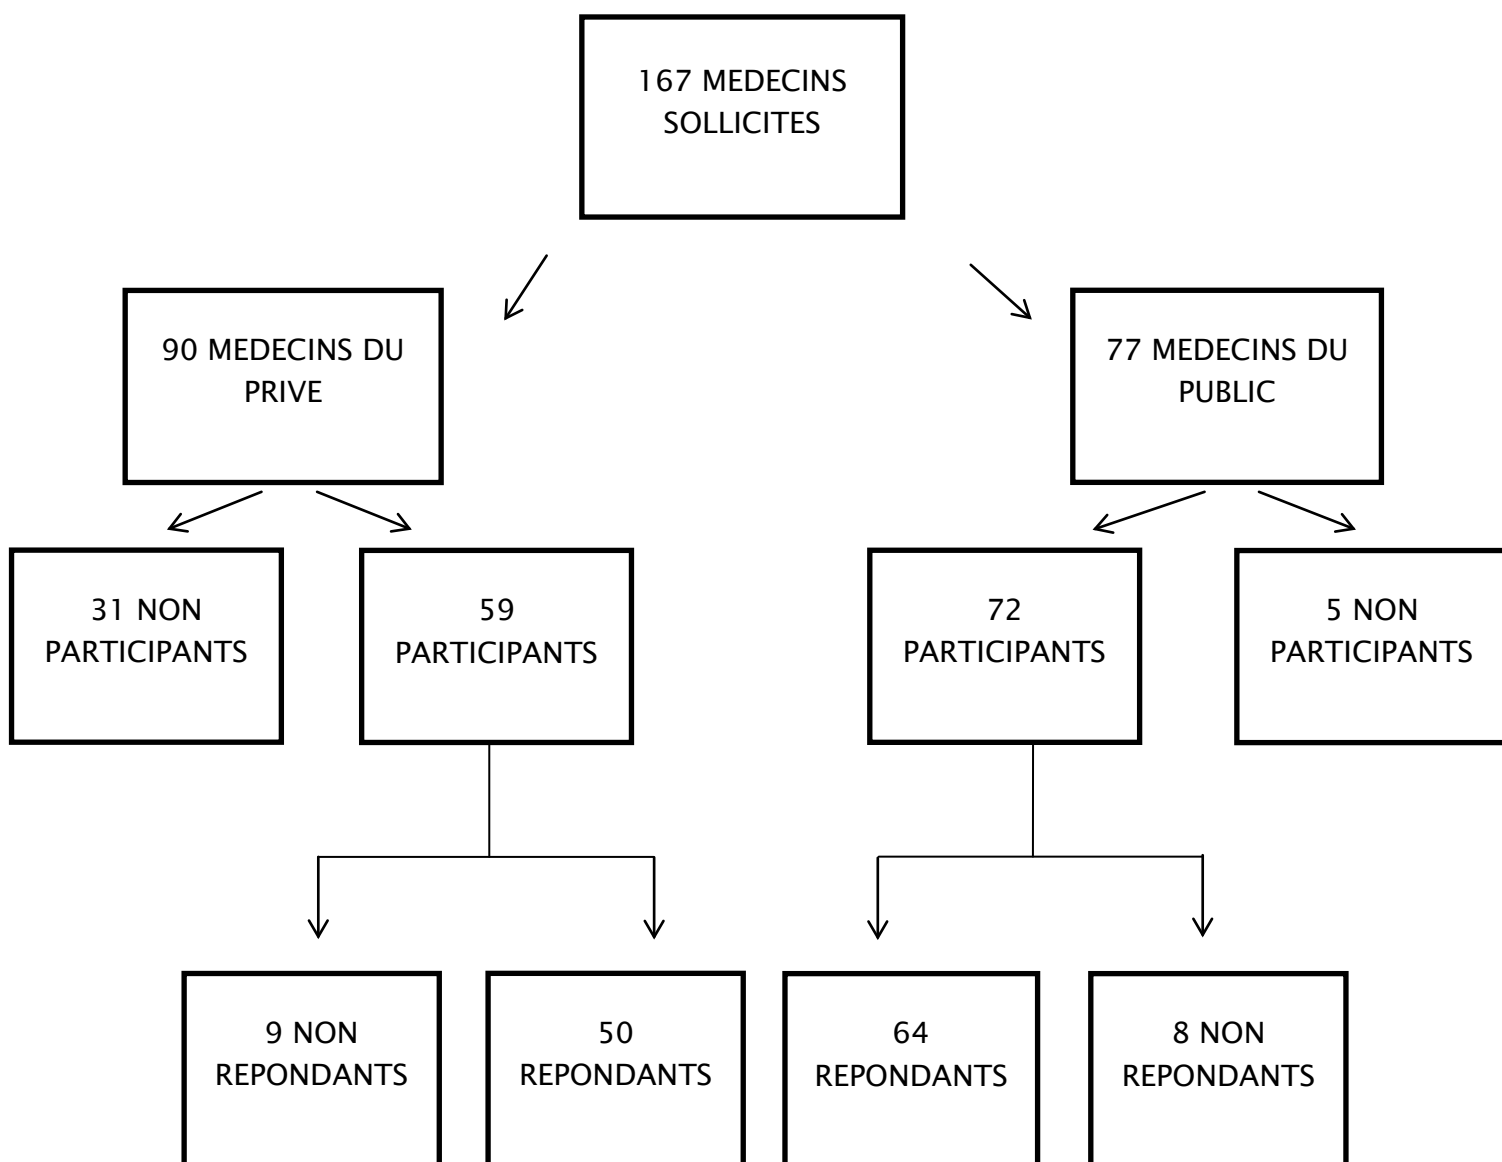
167 MEDECINS SOLLICITES

90 MEDECINS DU PRIVE

77 MEDECINS DU PUBLIC

31 NON PARTICIPANTS

59 PARTICIPANTS

72 PARTICIPANTS

5 NON PARTICIPANTS

9 NON REPONDANTS

50 REPONDANTS

64 REPONDANTS

8 NON REPONDANTS